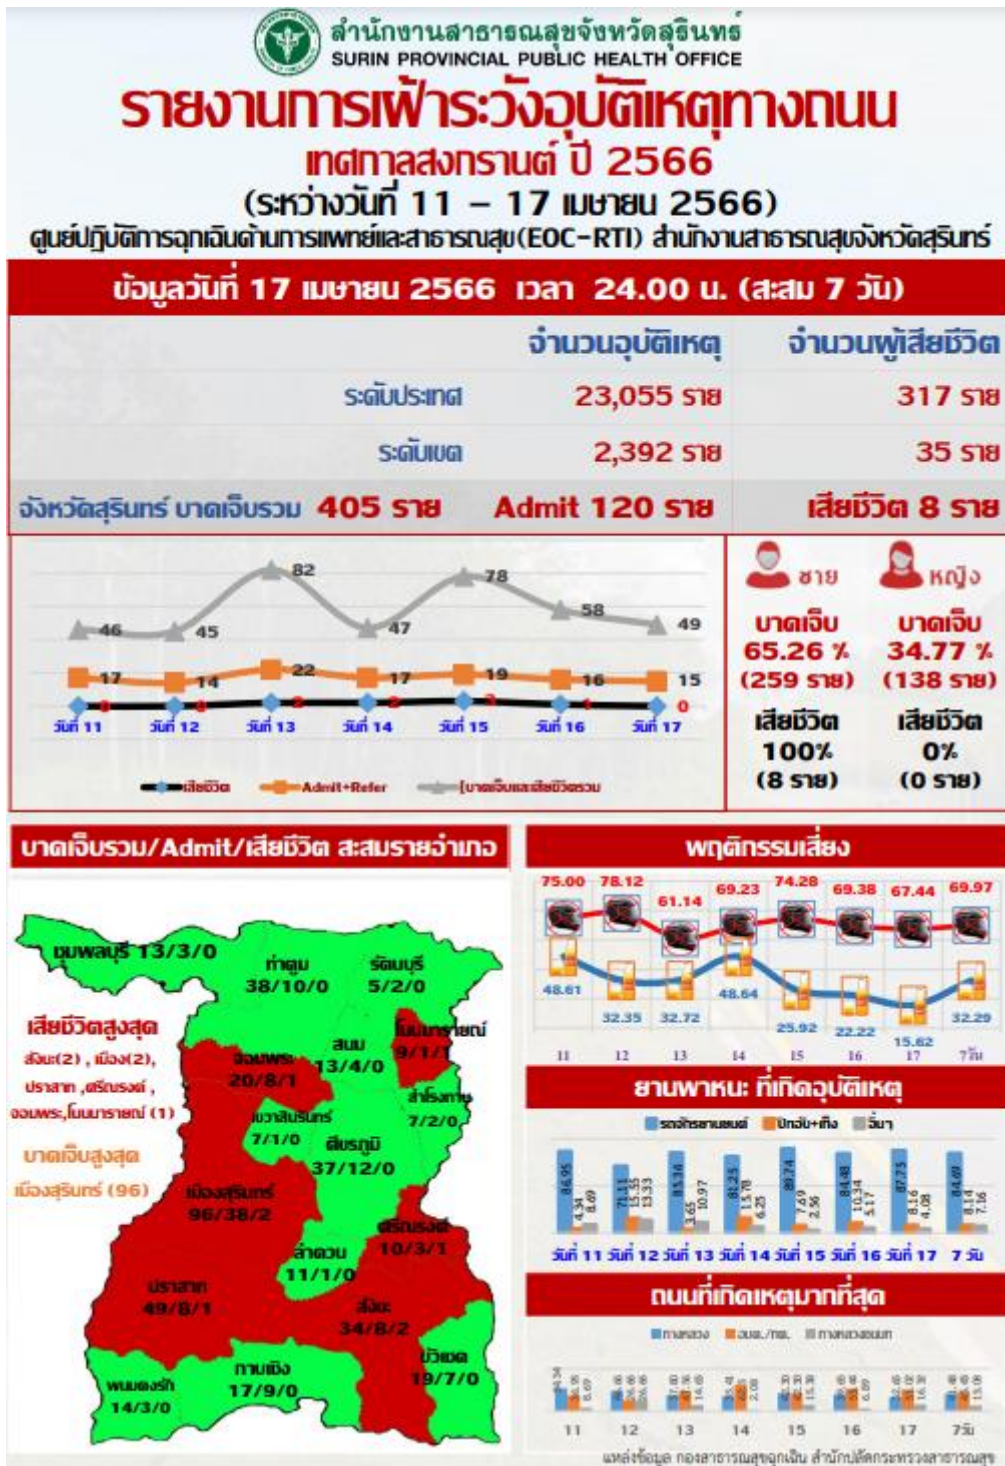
สำนักงานสาธารณสุขจังหวัดสุรินทร์
SURIN PROVINCIAL PUBLIC HEALTH OFFICE

รายงานการเฝ้าระวังอุบัติเหตุทางถนน
เทศกาลสงกรานต์ ปี 2566
(ระหว่างวันที่ 11 – 17 เมษายน 2566)
ศูนย์ปฏิบัติการฉุกเฉินด้านการแพทย์และสาธารณสุข(EOC-RTI) สำนักงานสาธารณสุขจังหวัดสุรินทร์

ข้อมูลวันที่ 17 เมษายน 2566 เวลา 24.00 น. (สะสม 7 วัน)

| | จำนวนอุบัติเหตุ | จำนวนผู้เสียชีวิต |
|---|---|---|
| ระดับประเทศ | 23,055 ราย | 317 ราย |
| ระดับเขต | 2,392 ราย | 35 ราย |

จังหวัดสุรินทร์ บาดเจ็บรวม 405 ราย Admit 120 ราย เสียชีวิต 8 ราย

46 45 82 47 78 58 49
17 14 22 17 19 16 15
0
วันที่ 11 วันที่ 12 วันที่ 13 วันที่ 14 วันที่ 15 วันที่ 16 วันที่ 17
เสียชีวิต Admit+Refer บาดเจ็บและเสียชีวิตรวม

ชาย
บาดเจ็บ
65.26 %
(259 ราย)
เสียชีวิต
100%
(8 ราย)

หญิง
บาดเจ็บ
34.77 %
(138 ราย)
เสียชีวิต
0%
(0 ราย)

บาดเจ็บรวม/Admit/เสียชีวิต สะสมรายอำเภอ

ชุมพลบุรี 13/3/0
ท่าตูม 38/10/0
รัตนบุรี 5/2/0
โนนนารายณ์ 9/1/1
สนม 13/4/0
จอมพระ 20/8/1
สำโรงทาบ 7/2/0
เขวาสินรินทร์ 7/1/0
ศีขรภูมิ 37/12/0
เมืองสุรินทร์ 96/38/2
ศรีณรงค์ 10/3/1
ลำดวน 11/1/0
ปราสาท 49/8/1
สังขะ 34/8/2
บัวเชด 19/7/0
กาบเชิง 17/9/0
พนมดงรัก 14/3/0

เสียชีวิตสูงสุด
สังขะ(2) , เมือง(2), ปราสาท ,ศรีณรงค์ , จอมพระ,โนนนารายณ์ (1)
บาดเจ็บสูงสุด
เมืองสุรินทร์ (96)

พฤติกรรมเสี่ยง
75.00 78.12 61.14 69.23 74.28 69.38 67.44 69.97
48.61 32.35 32.72 48.64 25.92 22.22 15.62 32.29
11 12 13 14 15 16 17 7วัน

ยานพาหนะ ที่เกิดอุบัติเหตุ
รถจักรยานยนต์ ปิกอัพ+เก๋ง อื่นๆ
86.95 4.34 8.69
71.11 15.55 13.33
85.36 3.65 10.97
81.25 15.78 6.25
89.74 7.69 2.56
84.48 10.34 5.17
87.75 8.16 4.08
84.69 8.14 7.16
วันที่ 11 วันที่ 12 วันที่ 13 วันที่ 14 วันที่ 15 วันที่ 16 วันที่ 17 7 วัน

ถนนที่เกิดเหตุมากที่สุด
ทางหลวง อบต./ทม. ทางหลวงชนบท
11 12 13 14 15 16 17 7วัน

แหล่งข้อมูล กองสาธารณสุขฉุกเฉิน สำนักปลัดกระทรวงสาธารณสุข